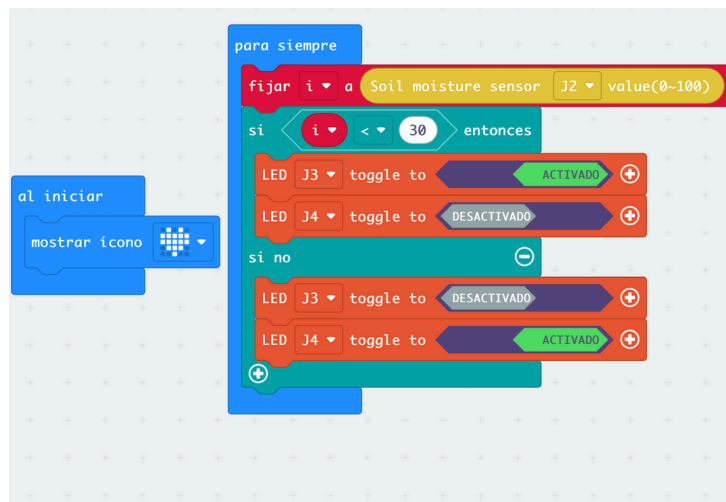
al iniciar
mostrar ícono

para siempre
fijar i a Soil moisture sensor J2 value(0~100)
si i < 30 entonces
LED J3 toggle to ACTIVADO
LED J4 toggle to DESACTIVADO
si no
LED J3 toggle to DESACTIVADO
LED J4 toggle to ACTIVADO